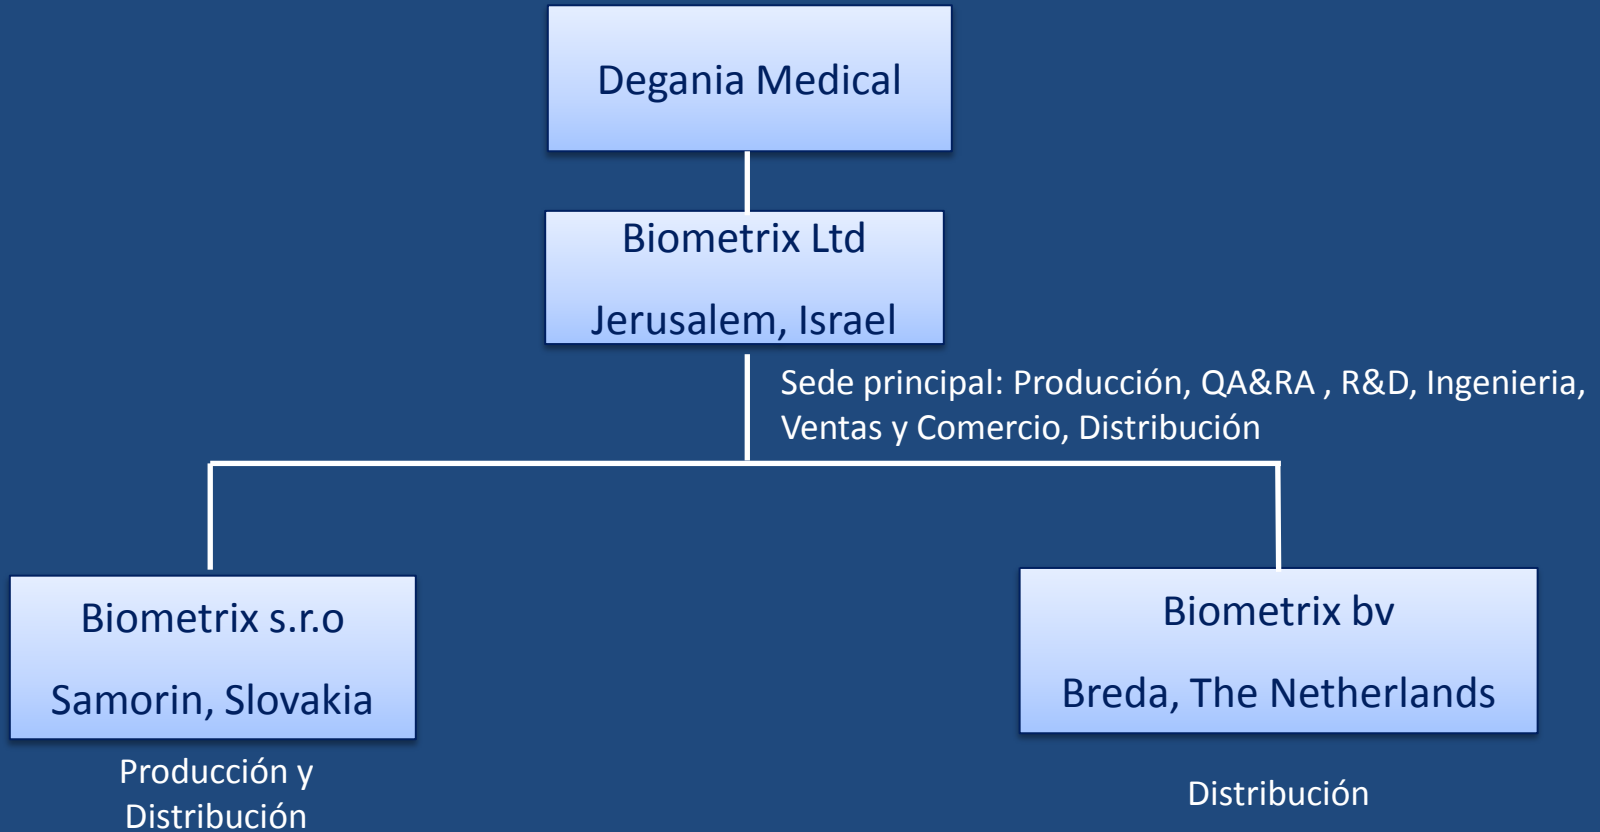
Degania Medical

Biometrix Ltd

Jerusalem, Israel

Sede principal: Producción, QA&RA , R&D, Ingenieria, Ventas y Comercio, Distribución

Biometrix s.r.o

Samorin, Slovakia

Producción y Distribución

Biometrix bv

Breda, The Netherlands

Distribución